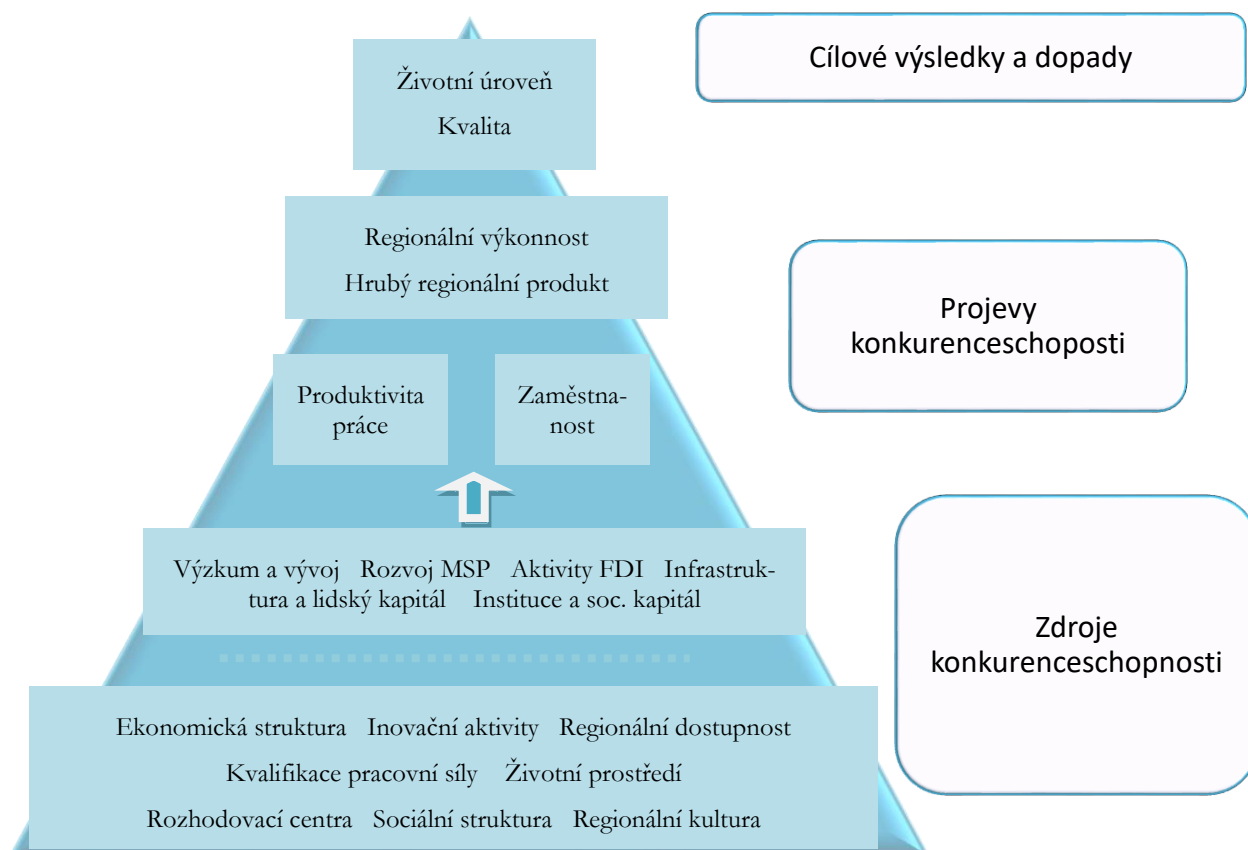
Cílové výsledky a dopady

Životní úroveň
Kvalita

Regionální výkonnost
Hrubý regionální produkt

Projevy konkurenceschoposti

Produktivita práce

Zaměstnanost

Výzkum a vývoj Rozvoj MSP Aktivity FDI Infrastruktura a lidský kapitál Instituce a soc. kapitál

Zdroje konkurenceschopnosti

Ekonomická struktura Inovační aktivity Regionální dostupnost
Kvalifikace pracovní síly Životní prostředí
Rozhodovací centra Sociální struktura Regionální kultura